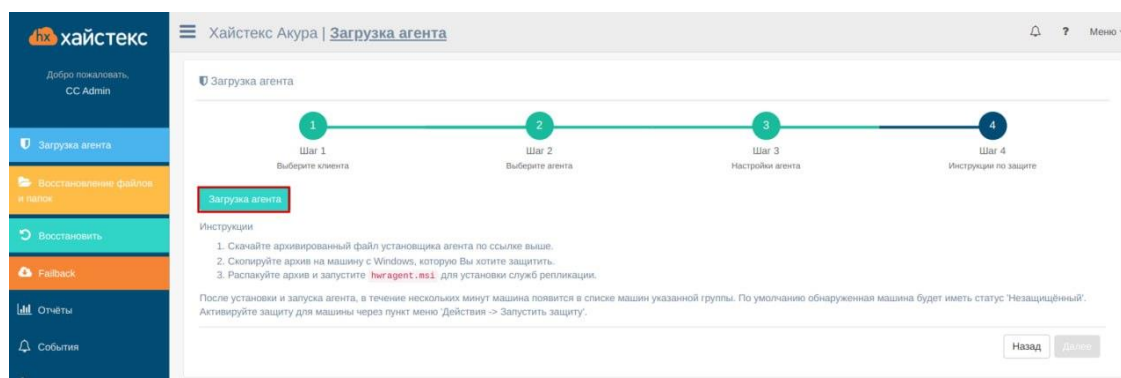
hx хайстекс

≡ Хайстекс Акура | Загрузка агента

? Меню

Добро пожаловать, CC Admin

Загрузка агента

Восстановление файлов и папок

Восстановить

Failback

Отчёты

События

Загрузка агента

1
Шаг 1
Выберите клиента

2
Шаг 2
Выберите агента

3
Шаг 3
Настройки агента

4
Шаг 4
Инструкции по защите

Загрузка агента

Инструкции

1. Скачайте архивированный файл установщика агента по ссылке выше.
2. Скопируйте архив на машину с Windows, которую Вы хотите защитить.
3. Распакуйте архив и запустите hwragent.msi для установки служб репликации.

После установки и запуска агента, в течение нескольких минут машина появится в списке машин указанной группы. По умолчанию обнаруженная машина будет иметь статус 'Незащищённый'. Активируйте защиту для машины через пункт меню 'Действия -> Запустить защиту'.

Назад

Далее